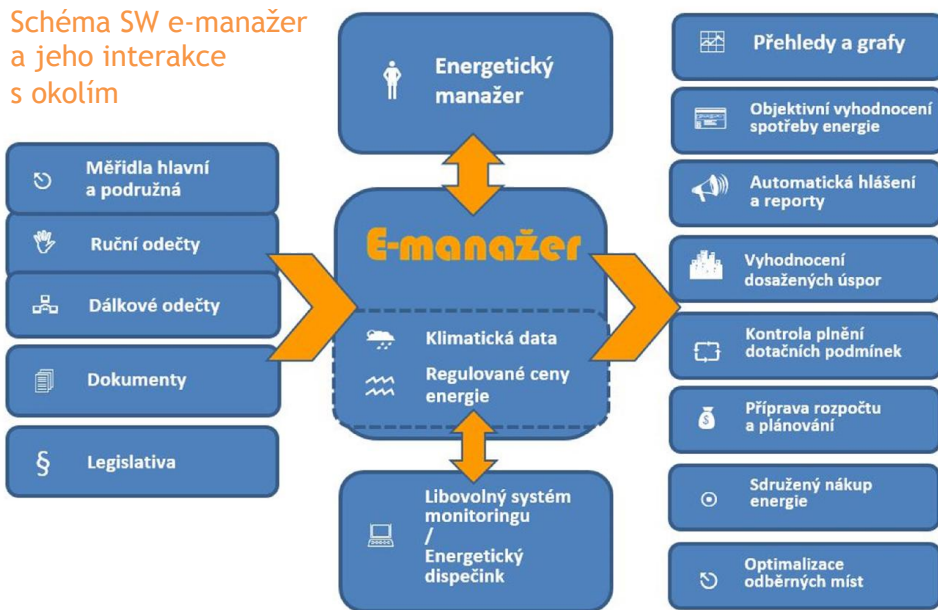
Schéma SW e-manažer a jeho interakce s okolím

Energetický manažer

Měřidla hlavní a podružná

Ruční odečty

Dálkové odečty

Dokumenty

§ Legislativa

E-manažer

Klimatická data

Regulované ceny energie

Libovolný systém monitoringu / Energetický dispečink

Přehledy a grafy

Objektivní vyhodnocení spotřeby energie

Automatická hlášení a reporty

Vyhodnocení dosažených úspor

Kontrola plnění dotačních podmínek

Příprava rozpočtu a plánování

Sdružený nákup energie

Optimalizace odběrných míst